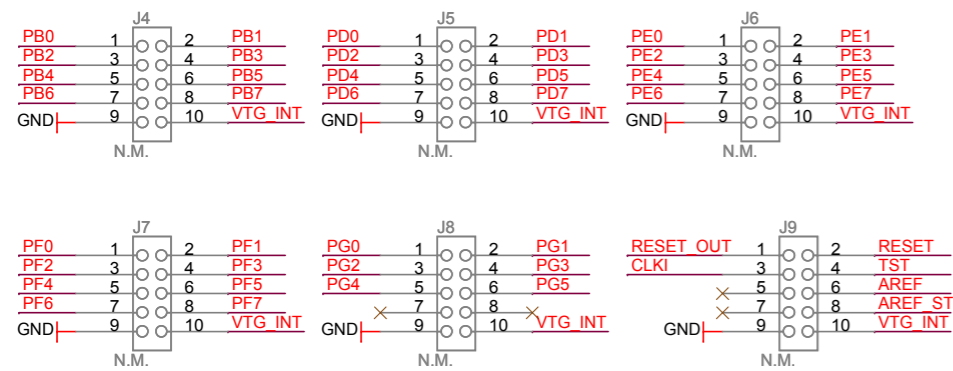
J4
PB0 1 2 PB1
PB2 3 4 PB3
PB4 5 6 PB5
PB6 7 8 PB7
GND 9 10 VTG_INT
N.M.

J5
PD0 1 2 PD1
PD2 3 4 PD3
PD4 5 6 PD5
PD6 7 8 PD7
GND 9 10 VTG_INT
N.M.

J6
PE0 1 2 PE1
PE2 3 4 PE3
PE4 5 6 PE5
PE6 7 8 PE7
GND 9 10 VTG_INT
N.M.

J7
PF0 1 2 PF1
PF2 3 4 PF3
PF4 5 6 PF5
PF6 7 8 PF7
GND 9 10 VTG_INT
N.M.

J8
PG0 1 2 PG1
PG2 3 4 PG3
PG4 5 6 PG5
7 8
GND 9 10 VTG_INT
N.M.

J9
RESET_OUT 1 2 RESET
CLKI 3 4 TST
5 6 AREF
7 8 AREF_ST
GND 9 10 VTG_INT
N.M.